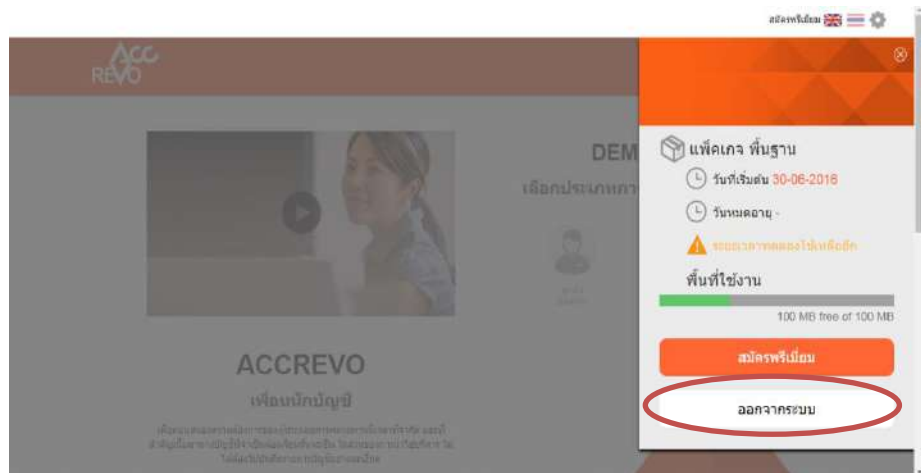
สมัครพรีเมี่ยม

ACC REVO

DEM

เลือกประเภทกา

ACCREVO

เพื่อนนักบัญชี

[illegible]

แพ็คเกจ พื้นฐาน

วันที่เริ่มต้น 30-06-2016

วันหมดอายุ -

ระยะเวลาทดลองใช้เหลืออีก

พื้นที่ใช้งาน

100 MB free of 100 MB

สมัครพรีเมี่ยม

ออกจากระบบ